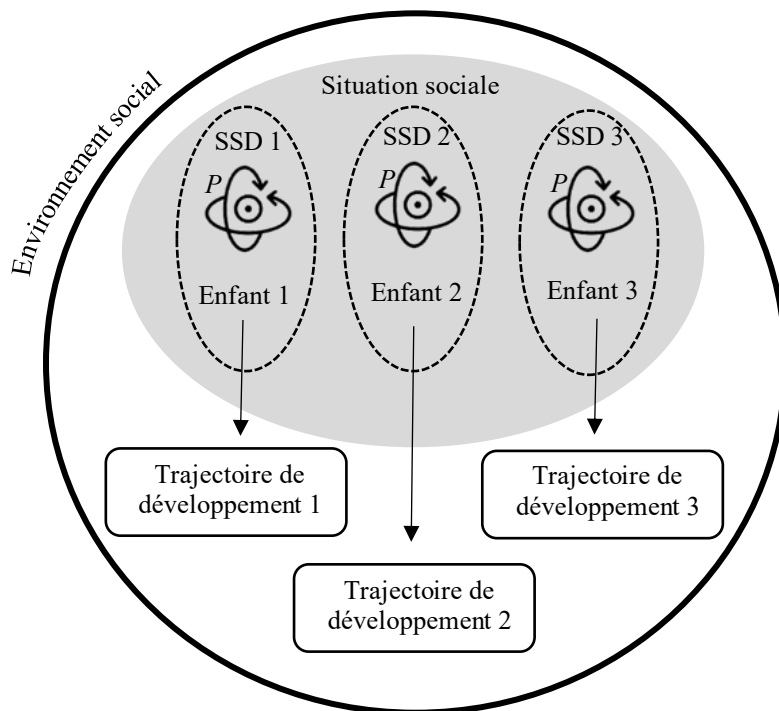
Environnement social

Situation sociale

SSD 1

$P$

Enfant 1

SSD 2

$P$

Enfant 2

SSD 3

$P$

Enfant 3

Trajectoire de développement 1

Trajectoire de développement 3

Trajectoire de développement 2